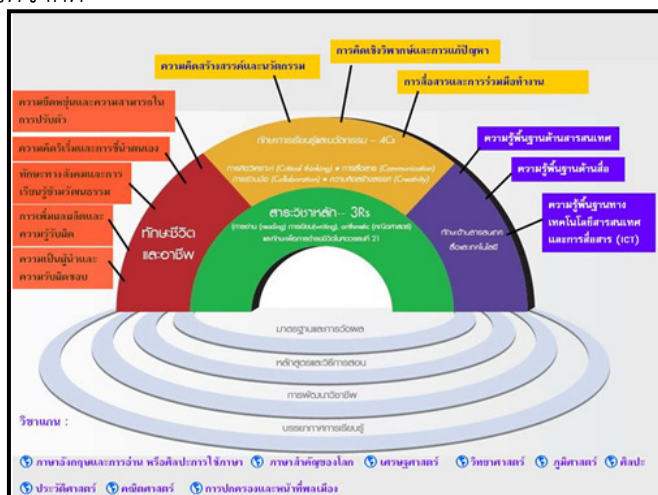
ความคิดสร้างสรรค์และนวัตกรรม

การคิดเชิงวิพากษ์และการแก้ปัญหา

การสื่อสารและการร่วมมือทำงาน

ความยืดหยุ่นและความสามารถในการปรับตัว

ความคิดริเริ่มและการชี้นำตนเอง

ทักษะทางสังคมและการเรียนรู้ข้ามวัฒนธรรม

การเพิ่มผลผลิตและความรู้รับผิด

ความเป็นผู้นำและความรับผิดชอบ

ทักษะการเรียนรู้และนวัตกรรม – 4Cs

การคิดวิเคราะห์ (Critical thinking) • การสื่อสาร (Communication)
การร่วมมือ (Collaboration) • ความคิดสร้างสรรค์ (Creativity)

ทักษะชีวิตและอาชีพ

สาระวิชาหลัก – 3Rs

(การอ่าน (reading) การเขียน(writing), arithmetic (คณิตศาสตร์)
และทักษะที่จำเป็นในศตวรรษที่ 21

ทักษะด้านสารสนเทศ สื่อและเทคโนโลยี

ความรู้พื้นฐานด้านสารสนเทศ

ความรู้พื้นฐานด้านสื่อ

ความรู้พื้นฐานทางเทคโนโลยีสารสนเทศและการสื่อสาร (ICT)

มาตรฐานและการวัดผล

หลักสูตรและวิธีการสอน

การพัฒนาวิชาชีพ

บรรยากาศการเรียนรู้

วิชาแกน :

ภาษาอังกฤษและการอ่าน หรือศิลปะการใช้ภาษา ภาษาสำคัญของโลก เศรษฐศาสตร์ วิทยาศาสตร์ ภูมิศาสตร์ ศิลปะ ประวัติศาสตร์ คณิตศาสตร์ การปกครองและหน้าที่พลเมือง